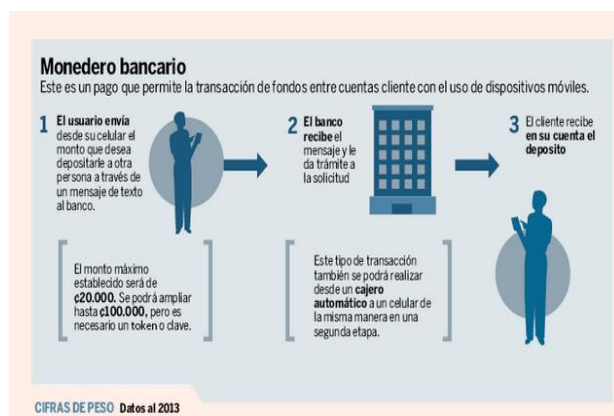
Monedero bancario

Este es un pago que permite la transacción de fondos entre cuentas cliente con el uso de dispositivos móviles.

1 El usuario envía desde su celular el monto que desea depositarle a otra persona a través de un mensaje de texto al banco.

2 El banco recibe el mensaje y le da trámite a la solicitud

3 El cliente recibe en su cuenta el deposito

El monto máximo establecido será de ¢20.000. Se podrá ampliar hasta ¢100.000, pero es necesario un token o clave.

Este tipo de transacción también se podrá realizar desde un cajero automático a un celular de la misma manera en una segunda etapa.

CIFRAS DE PESO Datos al 2013